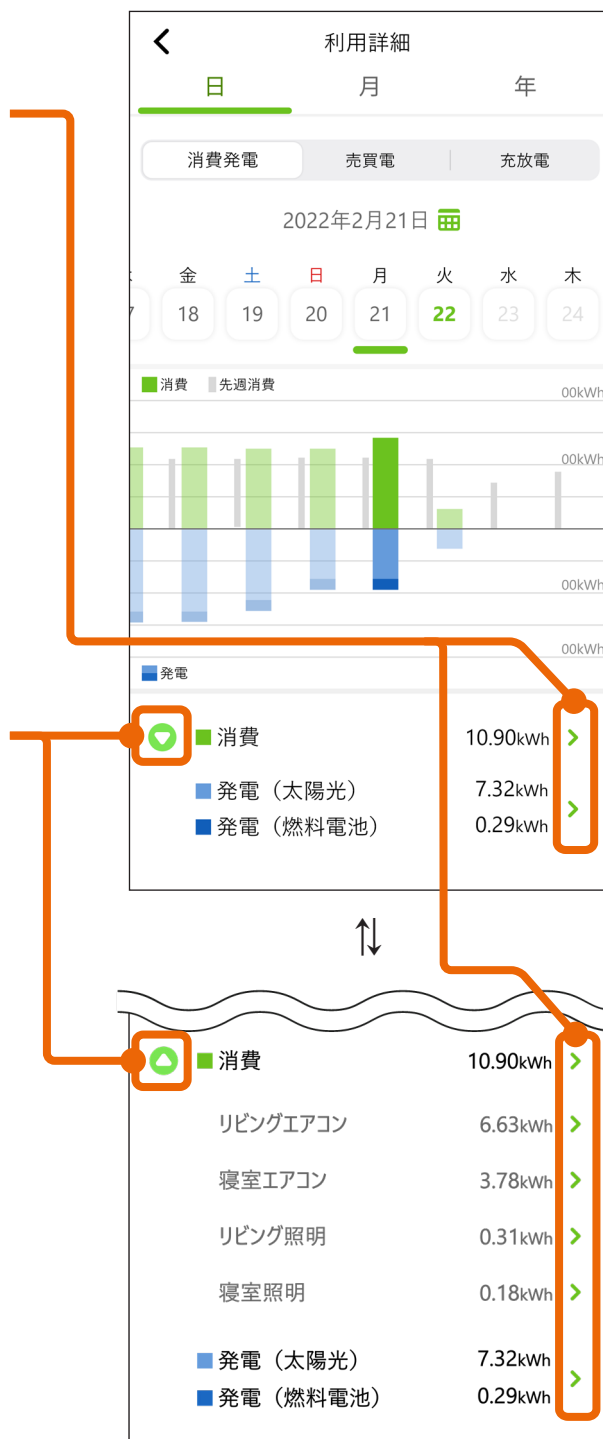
利用詳細

日 月 年

消費発電 売買電 充放電

2022年2月21日

金 18
土 19
日 20
月 21
火 22
水 23
木 24

消費 先週消費

00kWh
00kWh
00kWh
00kWh

発電

消費 10.90kWh
発電（太陽光） 7.32kWh
発電（燃料電池） 0.29kWh

消費 10.90kWh
リビングエアコン 6.63kWh
寝室エアコン 3.78kWh
リビング照明 0.31kWh
寝室照明 0.18kWh
発電（太陽光） 7.32kWh
発電（燃料電池） 0.29kWh